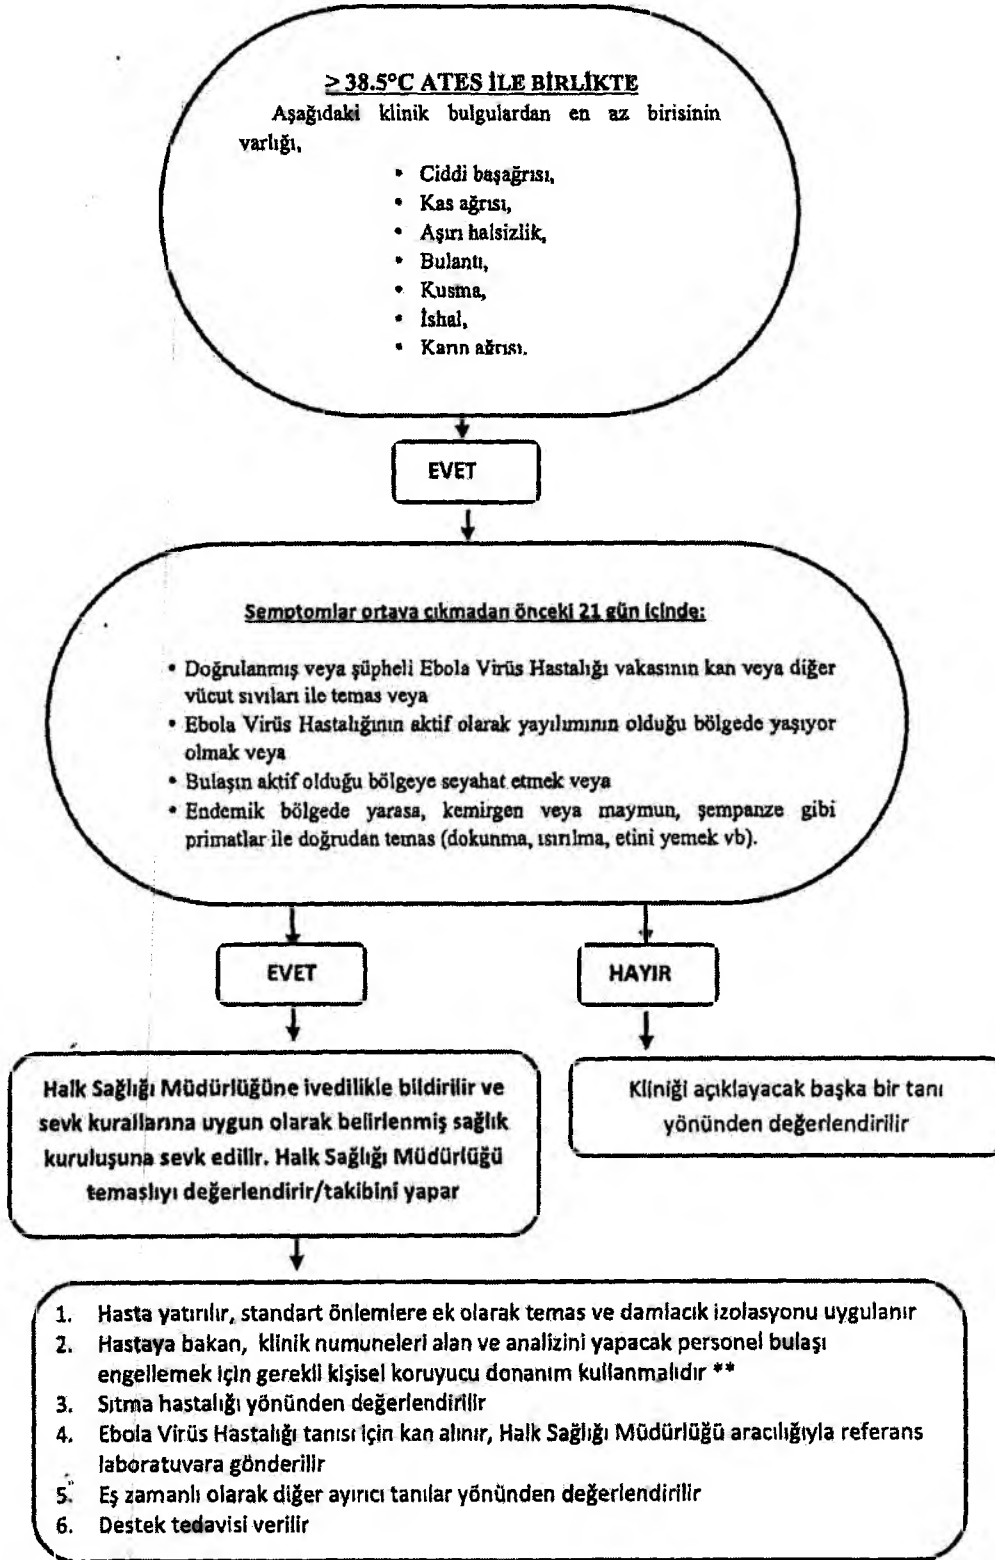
$\geq$ 38.5°C ATES İLE BİRLİKTE

Aşağıdaki klinik bulgulardan en az birisinin varlığı,

- Ciddi başağrısı,
- Kas ağrısı,
- Aşırı halsizlik,
- Bulantı,
- Kusma,
- İshal,
- Karın ağrısı.

EVET

Semptomlar ortaya çıkmadan önceki 21 gün içinde:

- Doğrulanmış veya şüpheli Ebola Virüs Hastalığı vakasının kan veya diğer vücut sıvıları ile temas veya
- Ebola Virüs Hastalığının aktif olarak yayılımının olduğu bölgede yaşıyor olmak veya
- Bulaşın aktif olduğu bölgeye seyahat etmek veya
- Endemik bölgede yarasa, kemirgen veya maymun, şempanze gibi primatlar ile doğrudan temas (dokunma, ısırılma, etini yemek vb).

EVET

HAYIR

Halk Sağlığı Müdürlüğüne ivedilikle bildirilir ve sevk kurallarına uygun olarak belirlenmiş sağlık kuruluşuna sevk edilir. Halk Sağlığı Müdürlüğü temaslıyı değerlendirir/takibini yapar

Kliniği açıklayacak başka bir tanı yönünden değerlendirilir

1. Hasta yatırılır, standart önlemlere ek olarak temas ve damlacık izolasyonu uygulanır
2. Hastaya bakan, klinik numuneleri alan ve analizini yapacak personel bulaşı engellemek için gerekli kişisel koruyucu donanım kullanmalıdır **
3. Sıtma hastalığı yönünden değerlendirilir
4. Ebola Virüs Hastalığı tanısı için kan alınır, Halk Sağlığı Müdürlüğü aracılığıyla referans laboratuvara gönderilir
5. Eş zamanlı olarak diğer ayırıcı tanılar yönünden değerlendirilir
6. Destek tedavisi verilir